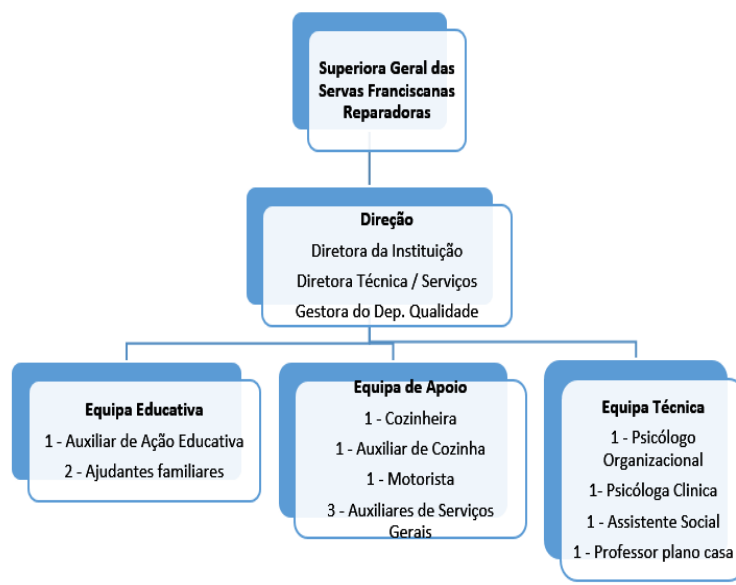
Superiora Geral das Servas Franciscanas Reparadoras

Direção
Diretora da Instituição
Diretora Técnica / Serviços
Gestora do Dep. Qualidade

Equipa Educativa
1 - Auxiliar de Ação Educativa
2 - Ajudantes familiares

Equipa de Apoio
1 - Cozinheira
1 - Auxiliar de Cozinha
1 - Motorista
3 - Auxiliares de Serviços Gerais

Equipa Técnica
1 - Psicólogo Organizacional
1- Psicóloga Clinica
1 - Assistente Social
1 - Professor plano casa